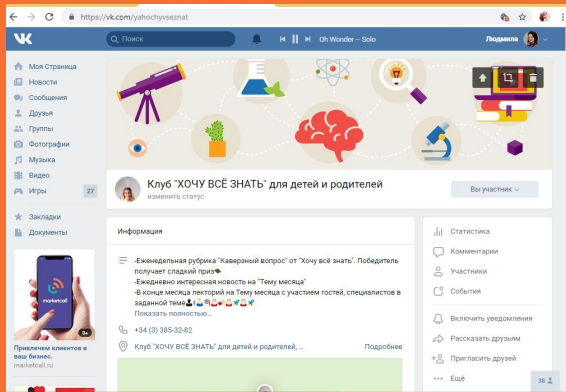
https://vk.com/yahochyvseznat

Поиск

Oh Wonder – Solo

Людмила

Моя Страница
Новости
Сообщения
Друзья
Группы
Фотографии
Музыка
Видео
Игры 27

Закладки
Документы

marketcall

Привлечем клиентов в ваш бизнес.
marketcall.ru

Клуб "ХОЧУ ВСЁ ЗНАТЬ" для детей и родителей
изменить статус

Вы участник

Информация

-Еженедельная рубрика "Каверзный вопрос" от "Хочу всё знать". Победитель получает сладкий приз
-Ежедневно интересная новость на "Тему месяца"
-В конце месяца лекторий на Тему месяца с участием гостей, специалистов в заданной теме
Показать полностью...

+34 (3) 385-32-82

Клуб "ХОЧУ ВСЁ ЗНАТЬ" для детей и родителей, ...

Подробнее

Статистика
Комментарии
Участники
События

Включить уведомления
Рассказать друзьям
Пригласить друзей
Ещё

38